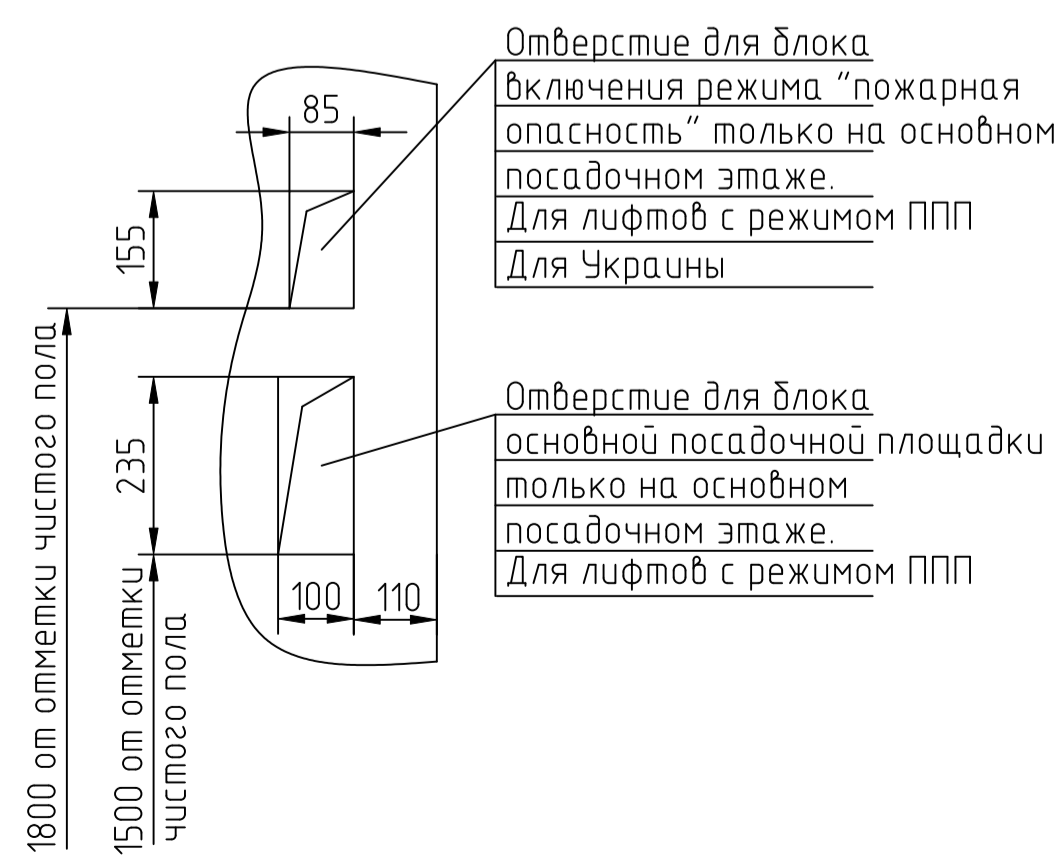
Отверстие для блока включения режима "пожарная опасность" только на основном посадочном этаже. Для лифтов с режимом ППП Для Украины

85

155

Отверстие для блока основной посадочной площадки только на основном посадочном этаже. Для лифтов с режимом ППП

235

100

110

1800 от отметки чистого пола

1500 от отметки чистого пола